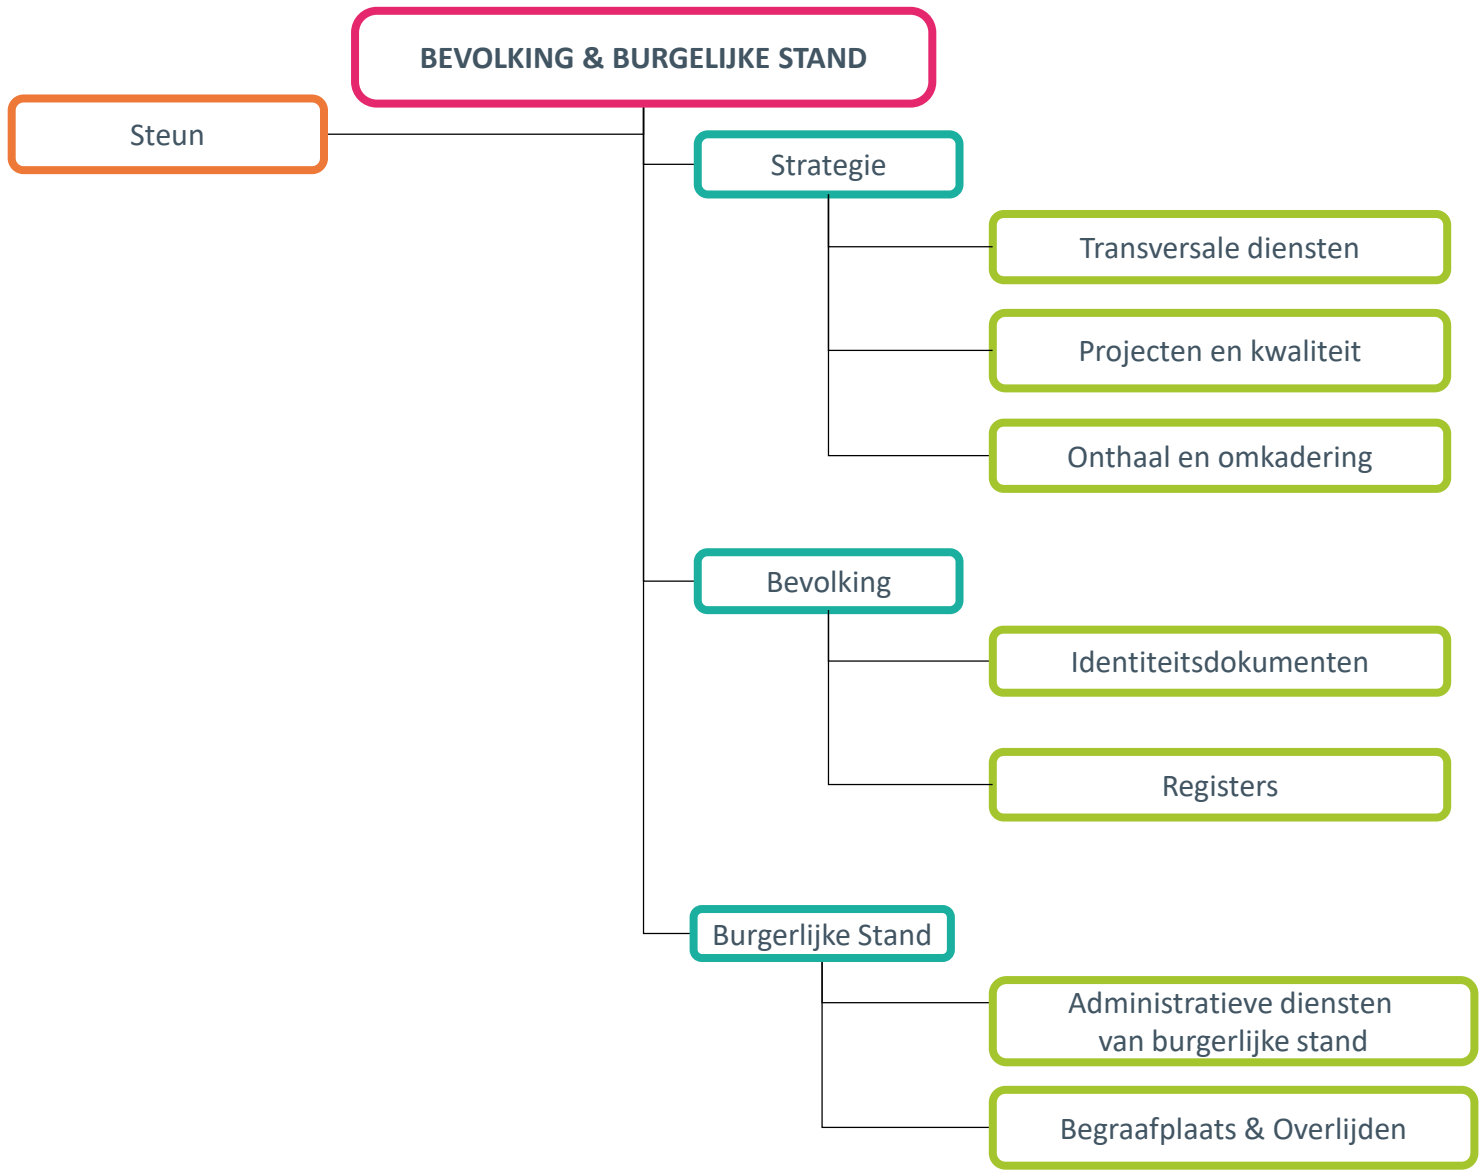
BEVOLKING & BURGELIJKE STAND

Steun

Strategie

Transversale diensten

Projecten en kwaliteit

Onthaal en omkadering

Bevolking

Identiteitsdokumenten

Registers

Burgerlijke Stand

Administratieve diensten van burgerlijke stand

Begraafplaats & Overlijden